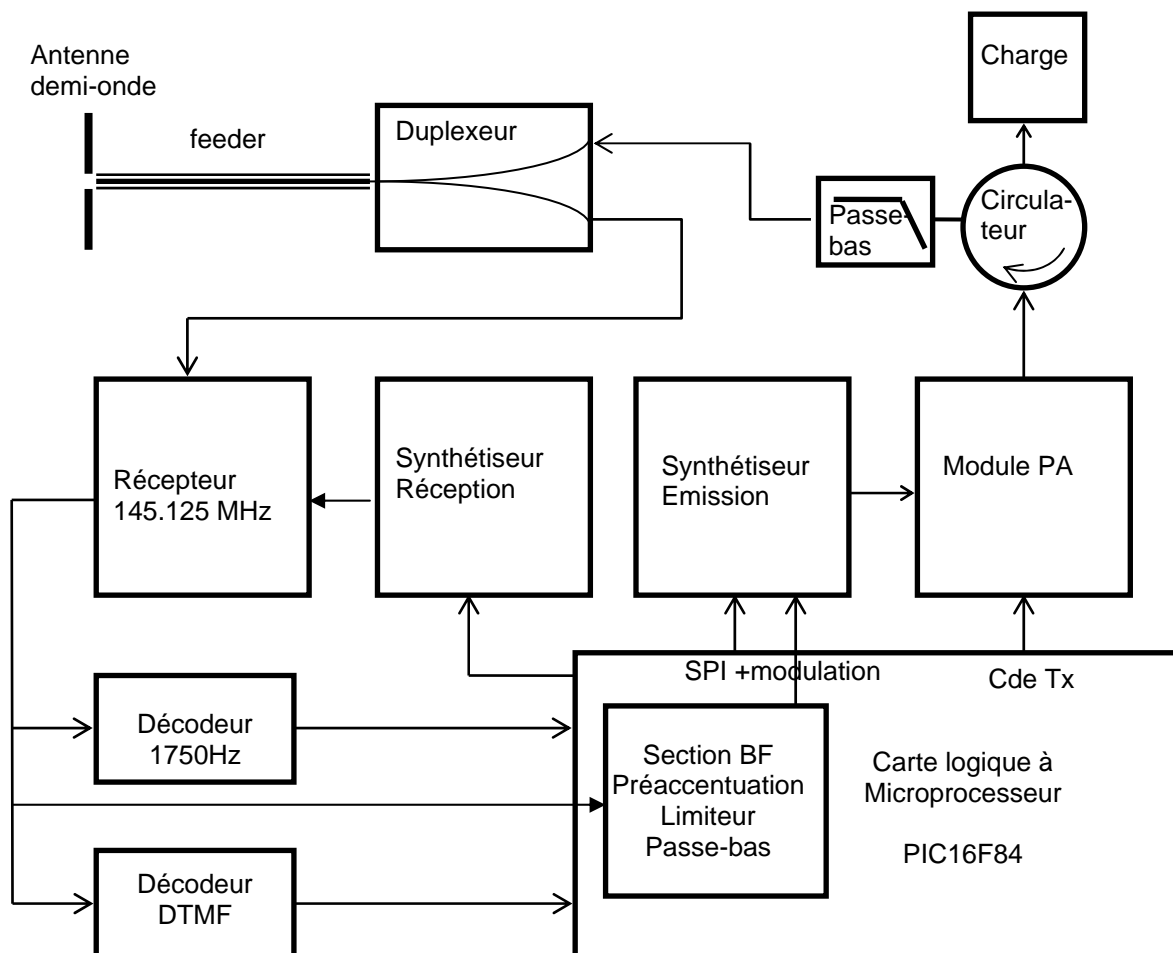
Antenne demi-onde

feeder

Duplexeur

Charge

Passe-bas

Circulateur

Récepteur 145.125 MHz

Synthétiseur Réception

Synthétiseur Emission

Module PA

SPI +modulation

Cde Tx

Décodeur 1750Hz

Section BF Préaccentuation Limiteur Passe-bas

Carte logique à Microprocesseur

PIC16F84

Décodeur DTMF